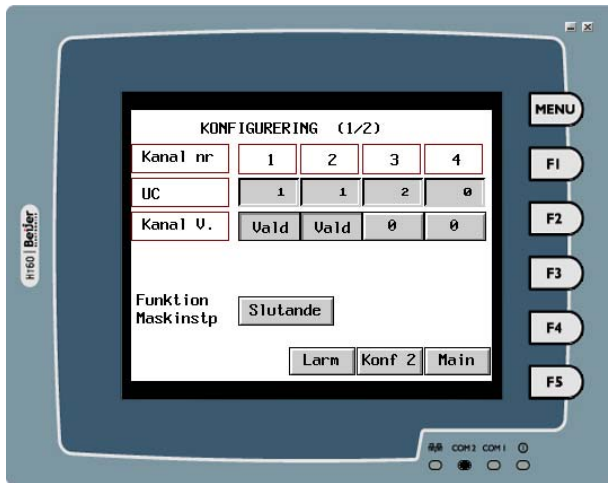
KONFIGURERING (1/2)

| Kanal nr | 1 | 2 | 3 | 4 |
|---|---|---|---|---|
| UC | 1 | 1 | 2 | 0 |
| Kanal V. | Vald | Vald | 0 | 0 |

Funktion Maskinstp
Slutande

Larm
Konf 2
Main

MENU
F1
F2
F3
F4
F5

H160 | Beijer

COM2 COM1